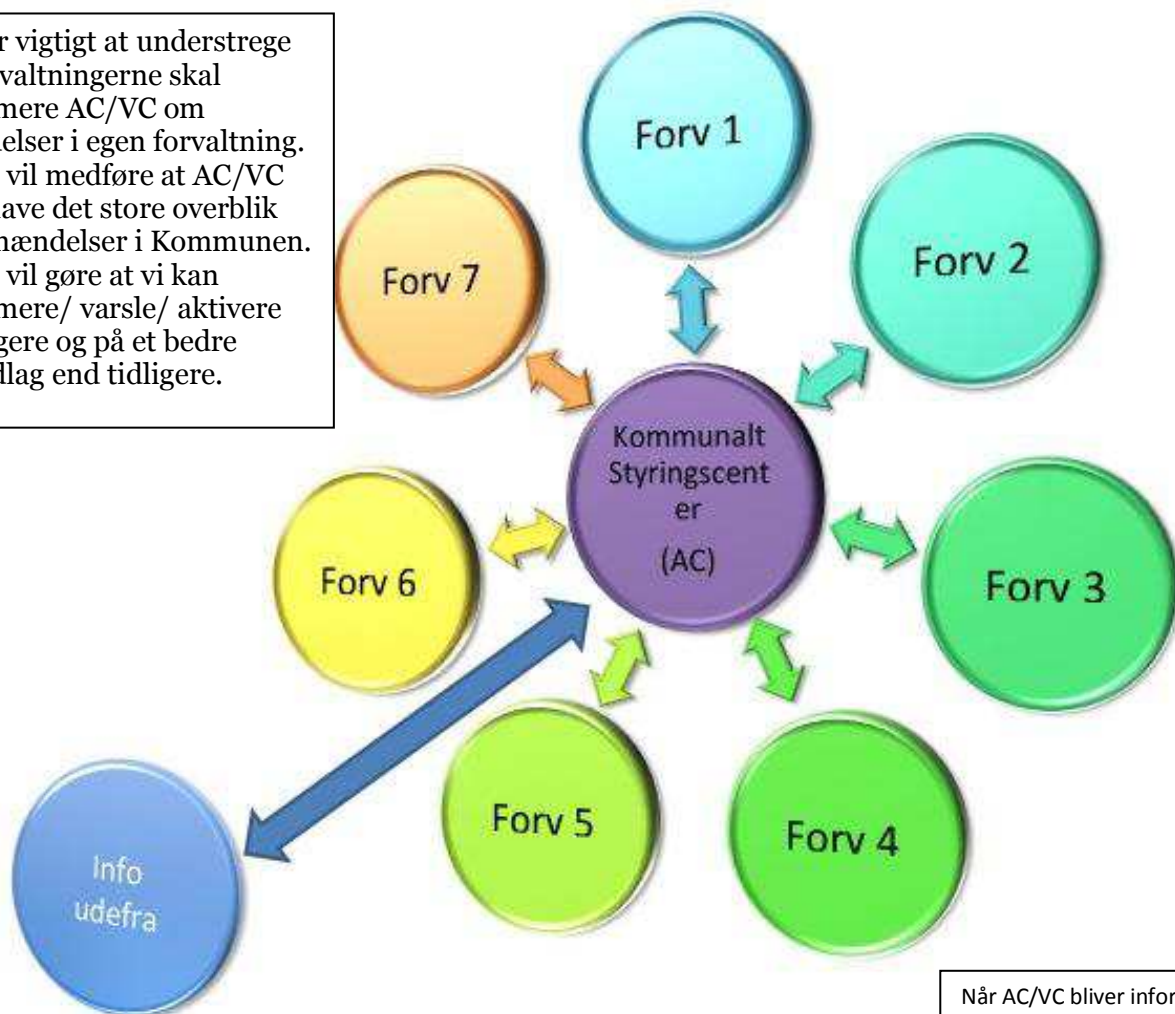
r vigtigt at understrege valtningerne skal mere AC/VC om elser i egen forvaltning. vil medføre at AC/VC ave det store overblik hændelser i Kommunen. vil gøre at vi kan mere/ varsle/ aktivere gere og på et bedre dlag end tidligere.

Forv 1

Forv 2

Forv 7

Kommunalt Styringscent er (AC)

Forv 6

Forv 3

Forv 5

Forv 4

Info udefra

Når AC/VC bliver infor